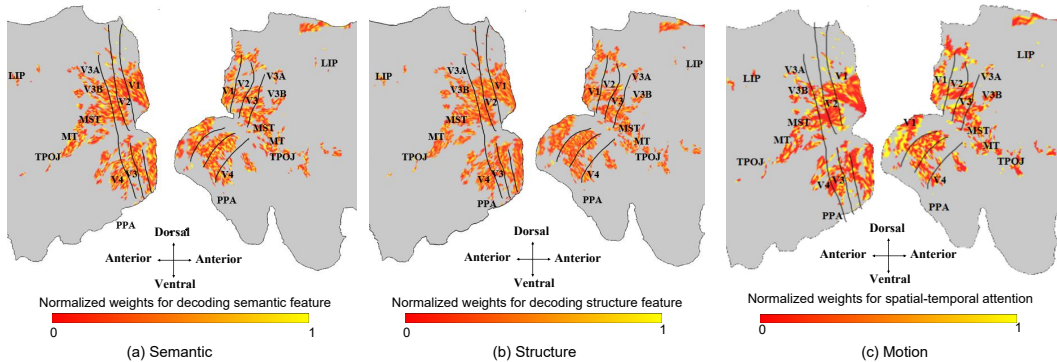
LIP
V3A
V3B
V1
V2
MST
MT
TPOJ
V4
V3
PPA
V2
V3A
V3
V3B
V1
MST
MT
TPOJ
V4
PPA
LIP
Dorsal
Anterior
Anterior
Ventral
Normalized weights for decoding semantic feature
0
1
(a) Semantic

LIP
V3A
V3B
V1
V2
MST
MT
TPOJ
V4
V3
PPA
V1
V2
V3
V3A
V3B
MST
MT
TPOJ
V4
PPA
LIP
Dorsal
Anterior
Anterior
Ventral
Normalized weights for decoding structure feature
0
1
(b) Structure

LIP
V3A
V3B
V1
V2
MST
MT
TPOJ
V4
V3
PPA
V1
V2
V3A
V3
V3B
V1
MST
MT
TPOJ
V4
PPA
LIP
Dorsal
Anterior
Anterior
Ventral
Normalized weights for spatial-temporal attention
0
1
(c) Motion